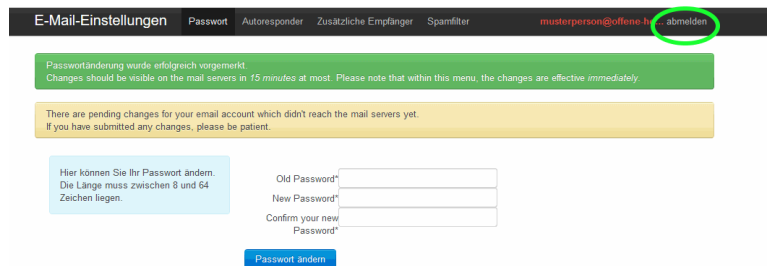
E-Mail-Einstellungen Passwort Autoresponder Zusätzliche Empfänger Spamfilter musterperson@offene-h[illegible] abmelden

Passwortänderung wurde erfolgreich vorgemerkt.
Changes should be visible on the mail servers in *15 minutes* at most. Please note that within this menu, the changes are effective *immediately*.

There are pending changes for your email account which didn't reach the mail servers yet.
If you have submitted any changes, please be patient.

Hier können Sie Ihr Passwort ändern. Die Länge muss zwischen 8 und 64 Zeichen liegen.

Old Password*
New Password*
Confirm your new Password*

Passwort ändern